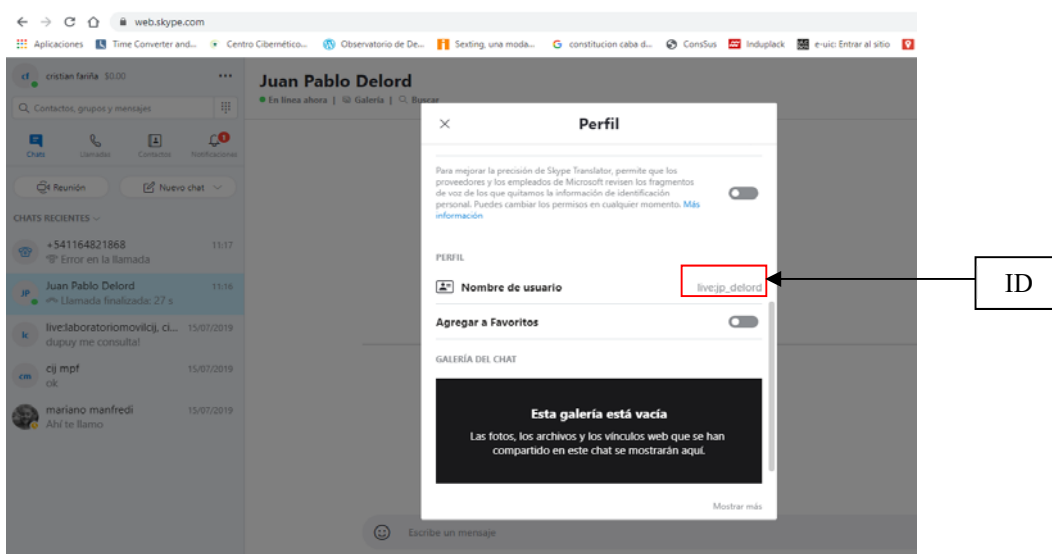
web.skype.com

Aplicaciones | Time Converter and... | Centro Cibernético... | Observatorio de De... | Sexting, una moda... | constitucion caba d... | ConsSus | Induplack | e-uic: Entrar al sitio

cf cristian fariña $0.00 ...

Contactos, grupos y mensajes

Chats | Llamadas | Contactos | Notificaciones

Reunión | Nuevo chat

CHATS RECIENTES

+541164821868 11:17
Error en la llamada

JP Juan Pablo Delord 11:16
Llamada finalizada: 27 s

live:laboratoriomovilcij, ci... 15/07/2019
dupuy me consulta!

cij mpf 15/07/2019
ok

mariano manfredi 15/07/2019
Ahí te llamo

Juan Pablo Delord
En línea ahora | Galería | Buscar

Perfil

Para mejorar la precisión de Skype Translator, permite que los proveedores y los empleados de Microsoft revisen los fragmentos de voz de los que quitamos la información de identificación personal. Puedes cambiar los permisos en cualquier momento. Más información

PERFIL

Nombre de usuario live:jp_delord

Agregar a Favoritos

GALERÍA DEL CHAT

Esta galería está vacía

Las fotos, los archivos y los vínculos web que se han compartido en este chat se mostrarán aquí.

Mostrar más

Escribe un mensaje

ID